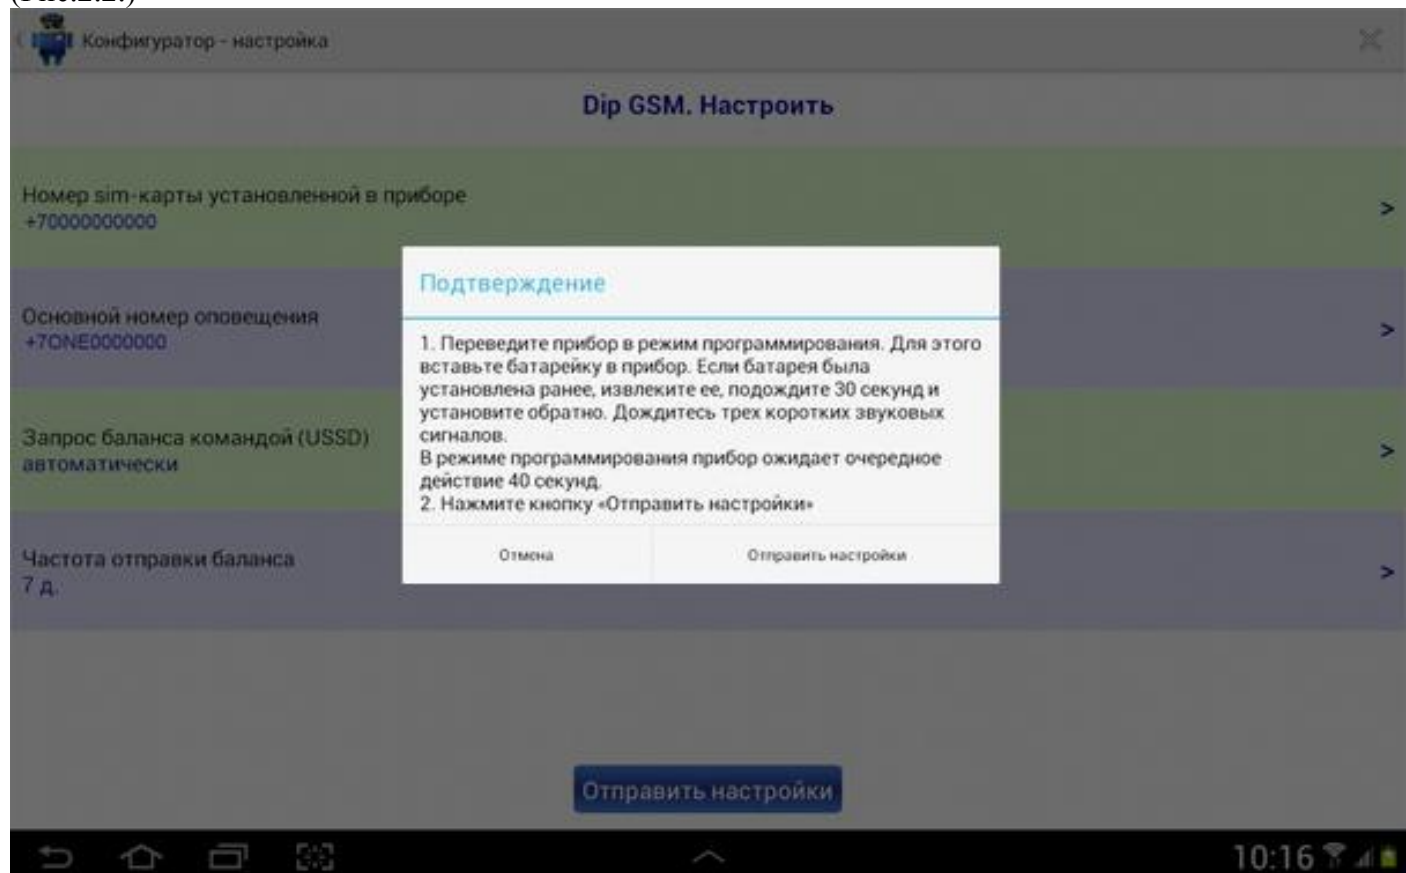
(Рис.2.2.)

Конфигуратор - настройка

Dip GSM. Настроить

Номер sim-карты установленной в приборе
+70000000000

Основной номер оповещения
+7ONE0000000

Запрос баланса командой (USSD)
автоматически

Частота отправки баланса
7 д.

Подтверждение

1. Переведите прибор в режим программирования. Для этого вставьте батарейку в прибор. Если батарея была установлена ранее, извлеките ее, подождите 30 секунд и установите обратно. Дождитесь трех коротких звуковых сигналов.
В режиме программирования прибор ожидает очередное действие 40 секунд.
2. Нажмите кнопку «Отправить настройки»

Отмена

Отправить настройки

Отправить настройки

10:16